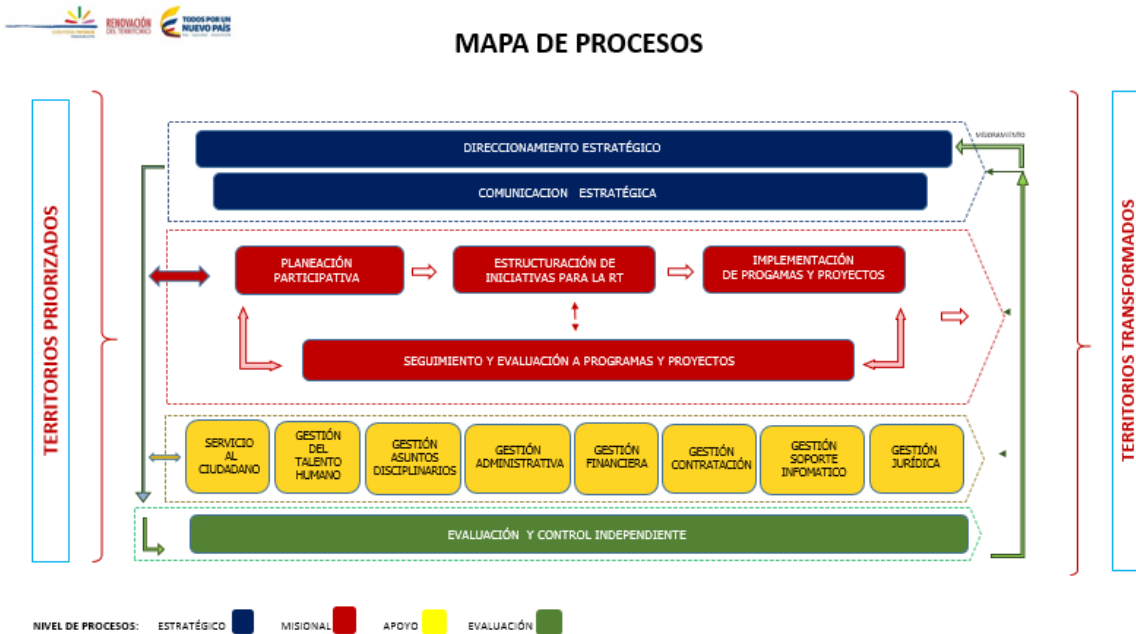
RENOVACIÓN DEL TERRITORIO
TODOS POR UN NUEVO PAÍS

MAPA DE PROCESOS

TERRITORIOS PRIORIZADOS

MEJORAMIENTO

DIRECCIONAMIENTO ESTRATÉGICO

COMUNICACION ESTRATÉGICA

PLANEACIÓN PARTICIPATIVA

ESTRUCTURACIÓN DE INICIATIVAS PARA LA RT

IMPLEMENTACIÓN DE PROGAMAS Y PROYECTOS

SEGUIMIENTO Y EVALUACIÓN A PROGRAMAS Y PROYECTOS

SERVICIO AL CIUDADANO

GESTIÓN DEL TALENTO HUMANO

GESTIÓN ASUNTOS DISCIPLINARIOS

GESTIÓN ADMINISTRATIVA

GESTIÓN FINANCIERA

GESTIÓN CONTRATACIÓN

GESTIÓN SOPORTE INFOMATICO

GESTIÓN JURÍDICA

EVALUACIÓN Y CONTROL INDEPENDIENTE

TERRITORIOS TRANSFORMADOS

NIVEL DE PROCESOS: ESTRATÉGICO MISIONAL APOYO EVALUACIÓN